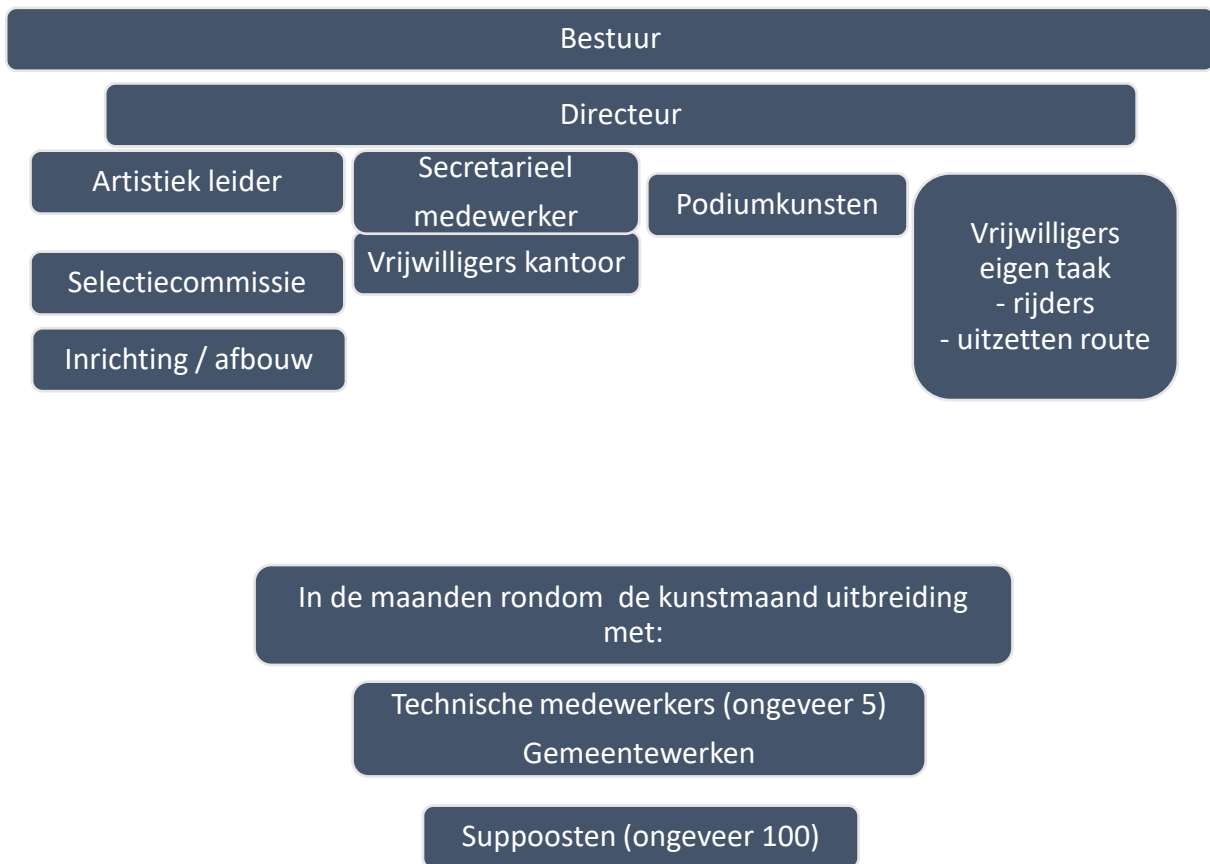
Bestuur

Directeur

Artistiek leider

Selectiecommissie

Inrichting / afbouw

Secretarieel medewerker

Vrijwilligers kantoor

Podiumkunsten

Vrijwilligers
eigen taak
- rijders
- uitzetten route

In de maanden rondom de kunstmaand uitbreiding met:

Technische medewerkers (ongeveer 5)
Gemeentewerken

Suppoosten (ongeveer 100)